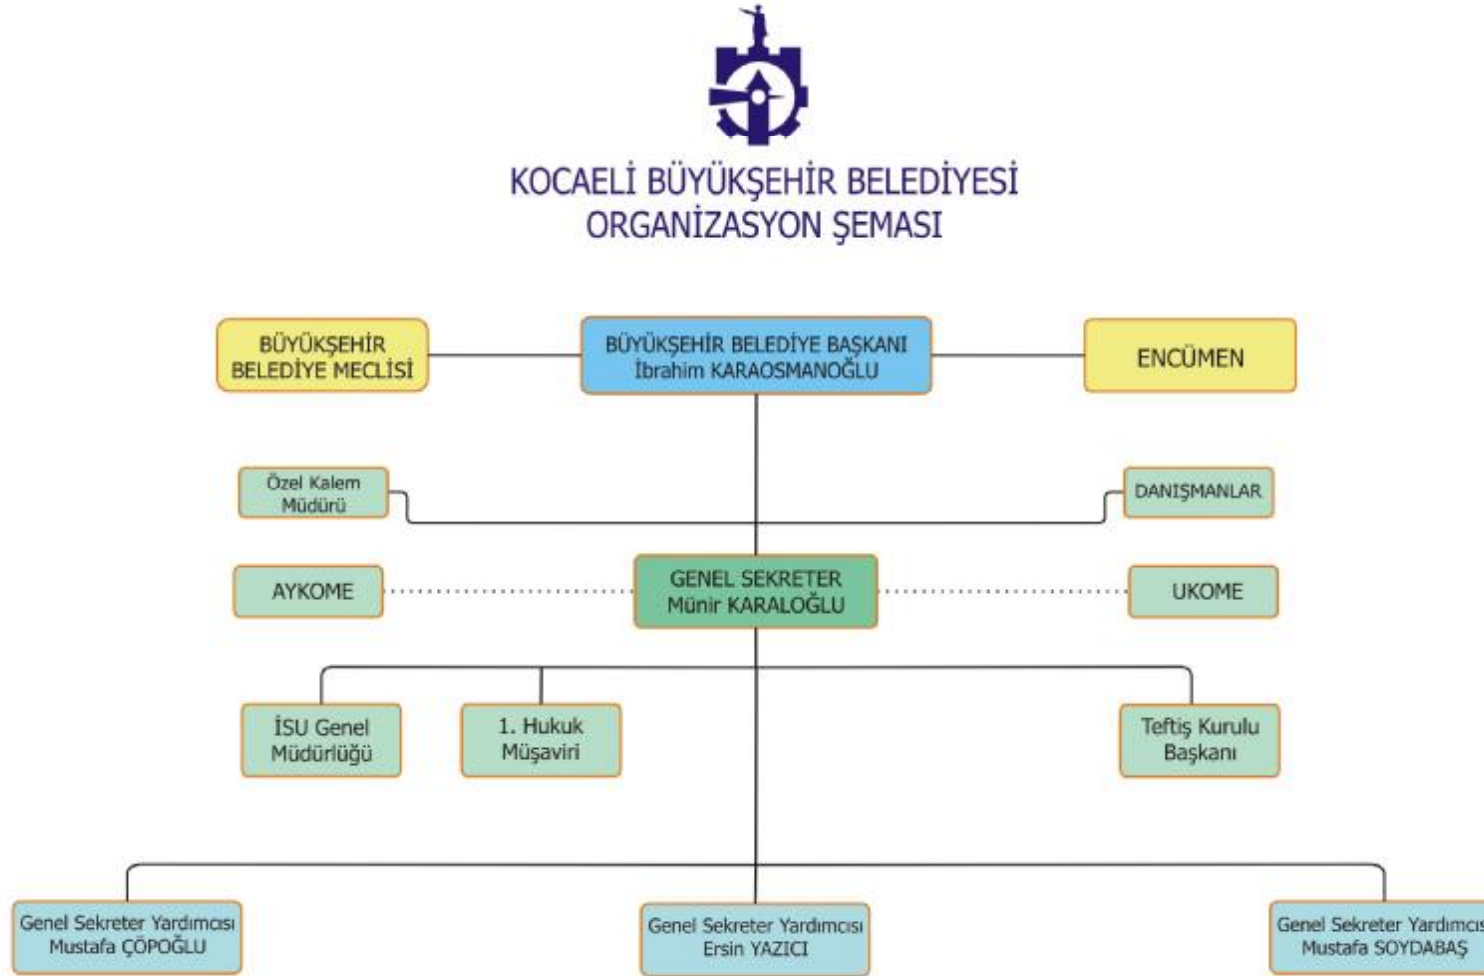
KOCAELİ BÜYÜKŞEHİR BELEDİYESİ
ORGANİZASYON ŞEMASI

BÜYÜKŞEHİR BELEDİYE MECLİSİ

BÜYÜKŞEHİR BELEDİYE BAŞKANI
İbrahim KARAOSMANOĞLU

ENCÜMEN

Özel Kalem Müdürü

DANIŞMANLAR

AYKOME

GENEL SEKRETER
Münir KARALOĞLU

UKOME

İSU Genel Müdürlüğü

1. Hukuk Müşaviri

Teftiş Kurulu Başkanı

Genel Sekreter Yardımcısı
Mustafa ÇÖPOĞLU

Genel Sekreter Yardımcısı
Ersin YAZICI

Genel Sekreter Yardımcıs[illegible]
Mustafa SOYDABAŞ